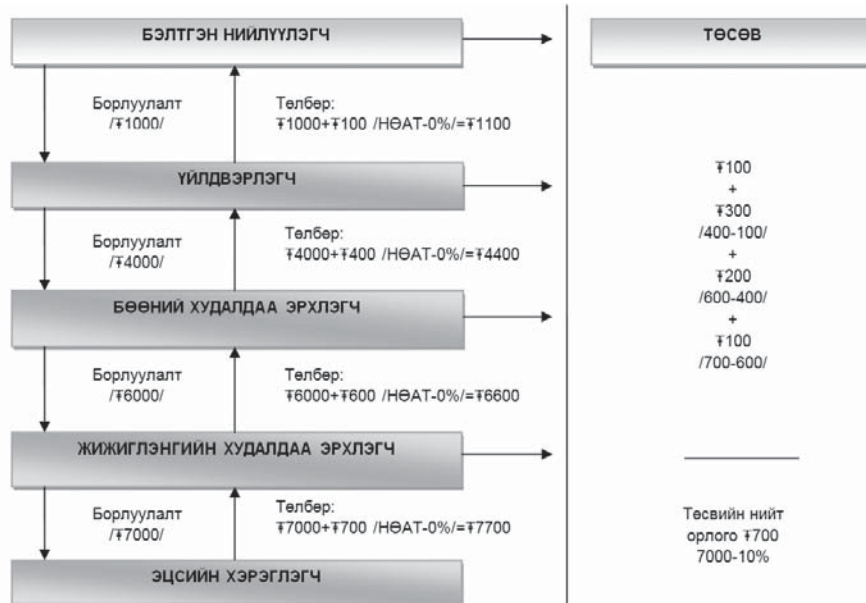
БЭЛТГЭН НИЙЛҮҮЛЭГЧ

ТӨСӨВ

Борлуулалт /₮1000/

Төлбөр: ₮1000+₮100 /НӨАТ-0%/=₮1100

ҮЙЛДВЭРЛЭГЧ

Борлуулалт /₮4000/

Төлбөр: ₮4000+₮400 /НӨАТ-0%/=₮4400

БӨӨНИЙ ХУДАЛДАА ЭРХЛЭГЧ

Борлуулалт /₮6000/

Төлбөр: ₮6000+₮600 /НӨАТ-0%/=₮6600

ЖИЖИГЛЭНГИЙН ХУДАЛДАА ЭРХЛЭГЧ

Борлуулалт /₮7000/

Төлбөр: ₮7000+₮700 /НӨАТ-0%/=₮7700

ЭЦСИЙН ХЭРЭГЛЭГЧ

₮100
+
₮300
/400-100/
+
₮200
/600-400/
+
₮100
/700-600/

Төсвийн нийт орлого ₮700
7000-10%